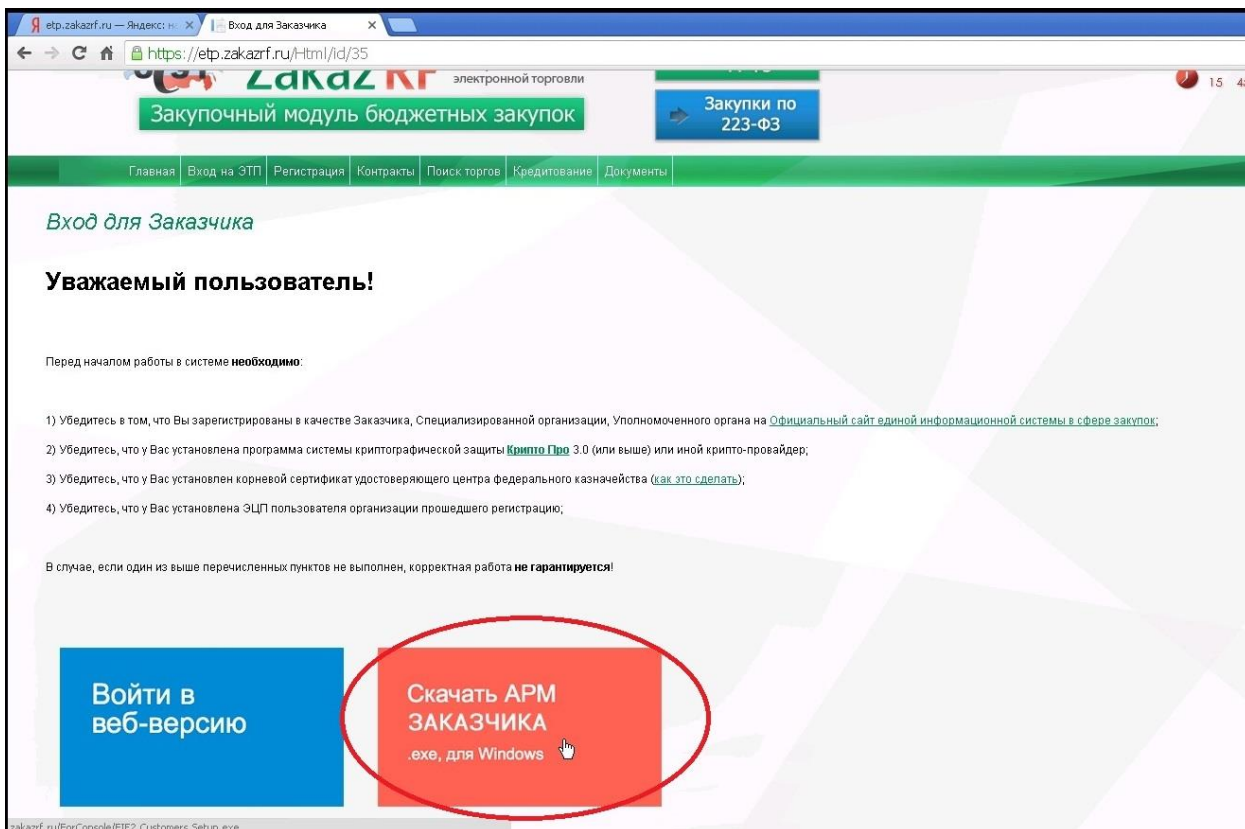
etp.zakazrf.ru — Яндекс: н
Вход для Заказчика

https://etp.zakazrf.ru/Html/id/35

ZakaZ RF
электронной торговли
Закупочный модуль бюджетных закупок
Закупки по 223-ФЗ

15 4

Главная | Вход на ЭТП | Регистрация | Контракты | Поиск торгов | Кредитование | Документы

Вход для Заказчика

Уважаемый пользователь!

Перед началом работы в системе **необходимо**:

1) Убедитесь в том, что Вы зарегистрированы в качестве Заказчика, Специализированной организации, Уполномоченного органа на Официальный сайт единой информационной системы в сфере закупок;

2) Убедитесь, что у Вас установлена программа системы криптографической защиты Крипто Про 3.0 (или выше) или иной крипто-провайдер;

3) Убедитесь, что у Вас установлен корневой сертификат удостоверяющего центра федерального казначейства (как это сделать);

4) Убедитесь, что у Вас установлена ЭЦП пользователя организации прошедшего регистрацию;

В случае, если один из выше перечисленных пунктов не выполнен, корректная работа **не гарантируется**!

Войти в веб-версию

Скачать АРМ ЗАКАЗЧИКА
.exe, для Windows

zakazrf.ru/ForConsole/EIF2.Customers.Setup.exe